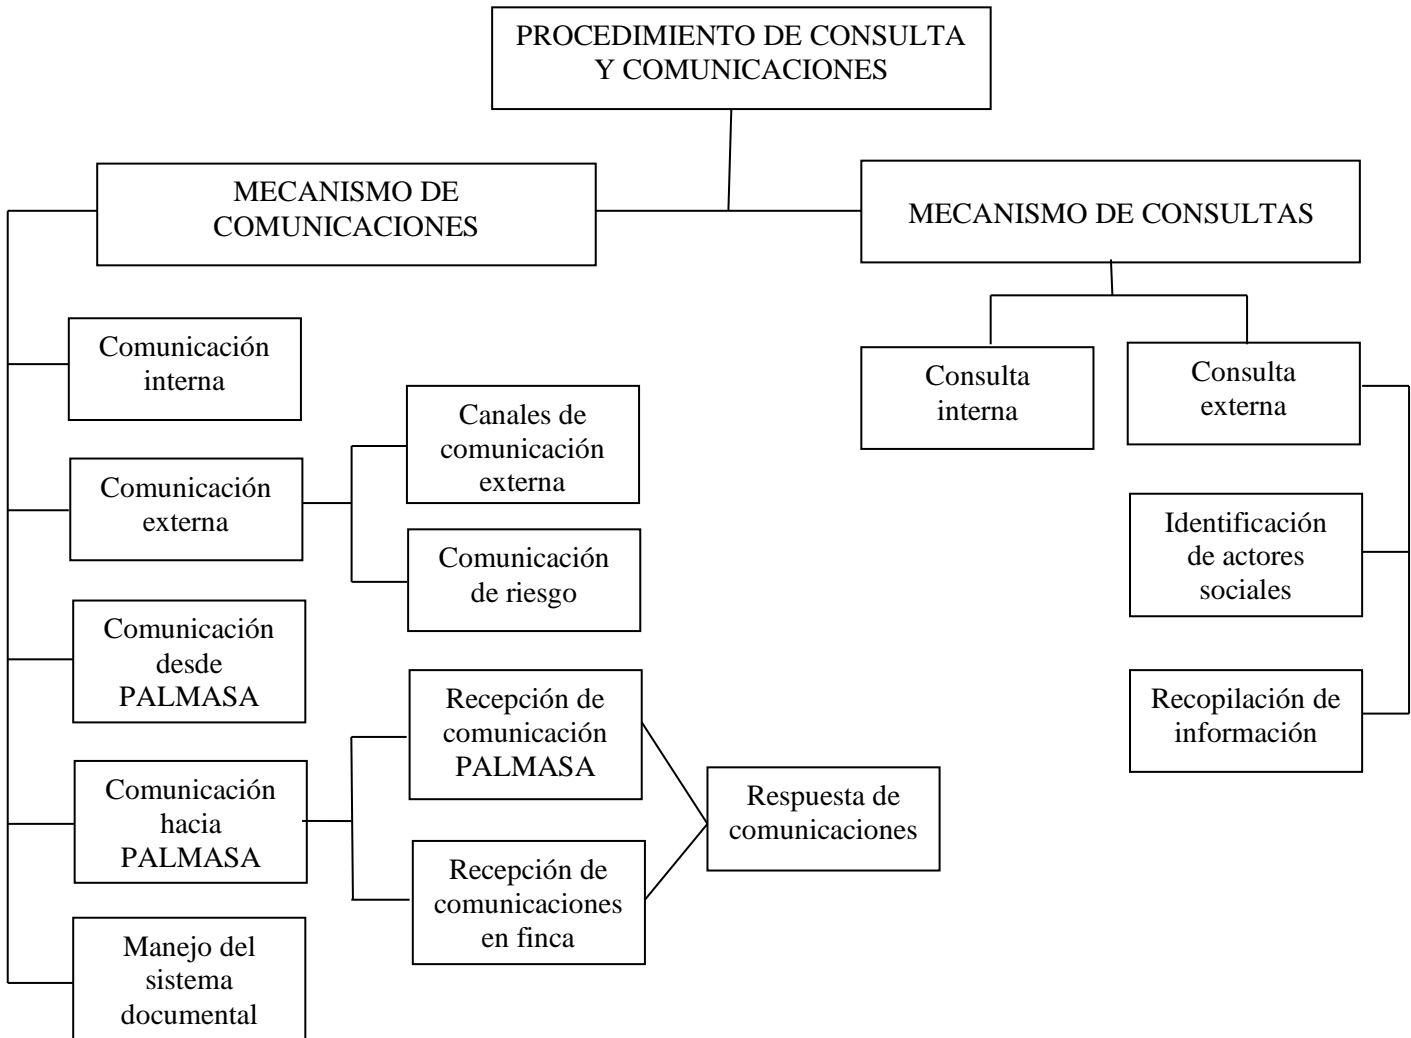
PROCEDIMIENTO DE CONSULTA Y COMUNICACIONES

MECANISMO DE COMUNICACIONES

MECANISMO DE CONSULTAS

Comunicación interna

Comunicación externa

Canales de comunicación externa

Comunicación de riesgo

Comunicación desde PALMASA

Comunicación hacia PALMASA

Recepción de comunicación PALMASA

Recepción de comunicaciones en finca

Respuesta de comunicaciones

Manejo del sistema documental

Consulta interna

Consulta externa

Identificación de actores sociales

Recopilación de información